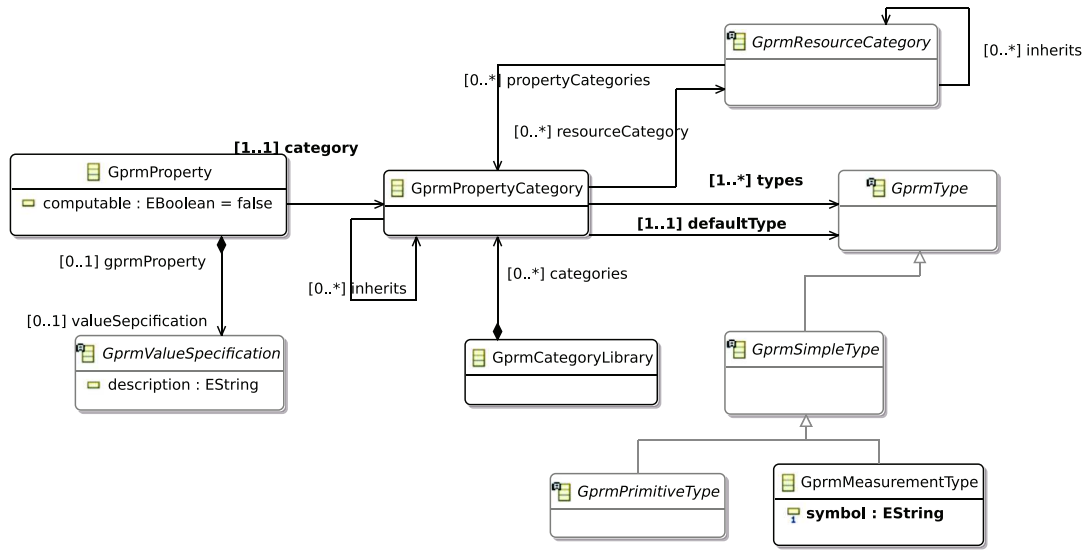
GprmResourceCategory

[0..*] inherits

[0..*] propertyCategories

[0..*] resourceCategory

[1..1] category

GprmProperty

computable : EBoolean = false

GprmPropertyCategory

[1..*] types

GprmType

[1..1] defaultType

[0..1] gprmProperty

[0..*] inherits

[0..*] categories

[0..1] valueSepcification

GprmValueSpecification

description : EString

GprmCategoryLibrary

GprmSimpleType

GprmPrimitiveType

GprmMeasurementType

symbol : EString